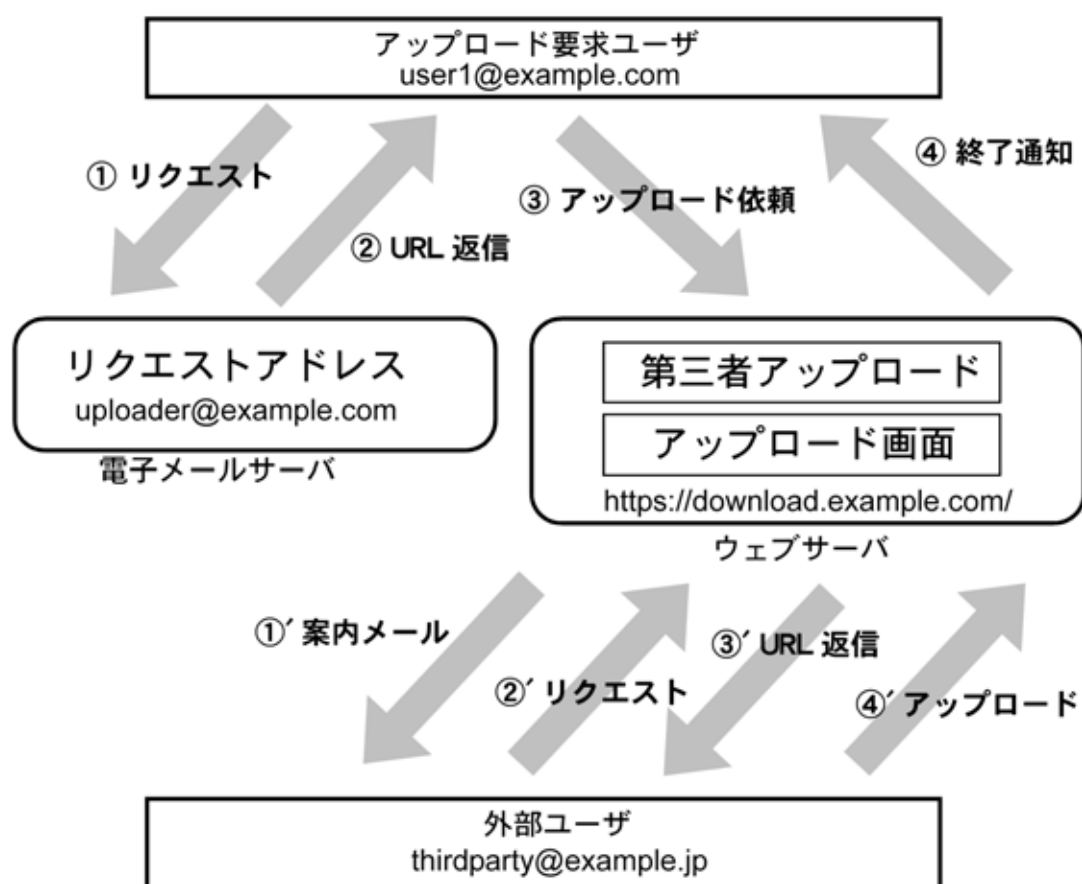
アップロード要求ユーザ
user1@example.com

① リクエスト

② URL 返信

③ アップロード依頼

④ 終了通知

リクエストアドレス
uploader@example.com

電子メールサーバ

第三者アップロード

アップロード画面

https://download.example.com/

ウェブサーバ

①′ 案内メール

②′ リクエスト

③′ URL 返信

④′ アップロード

外部ユーザ
thirdparty@example.jp